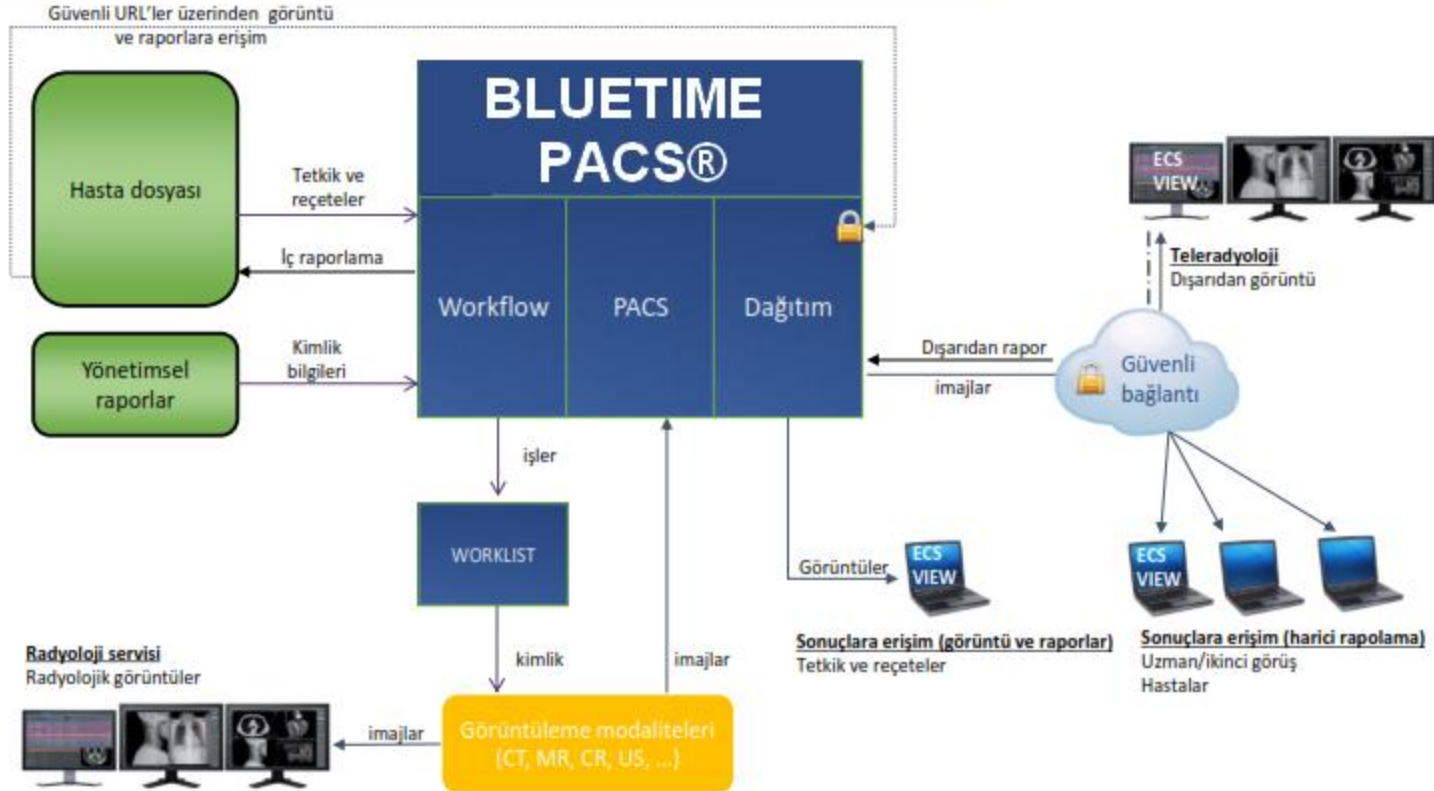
Güvenli URL'ler üzerinden görüntü ve raporlara erişim

BLUETIME PACS®

Hasta dosyası

Tetkik ve reçeteler

İç raporlama

Yönetimsel raporlar

Kimlik bilgileri

Workflow

PACS

Dağıtım

ECS VIEW

Teleradyoloji
Dışarıdan görüntü

Dışarıdan rapor

imajlar

Güvenli bağlantı

işler

WORKLIST

kimlik

imajlar

Görüntüler

ECS VIEW

ECS VIEW

Sonuçlara erişim (görüntü ve raporlar)
Tetkik ve reçeteler

Sonuçlara erişim (harici rapolama)
Uzman/ikinci görüş
Hastalar

Radyoloji servisi
Radyolojik görüntüler

imajlar

Görüntüleme modaliteleri (CT, MR, CR, US, ...)